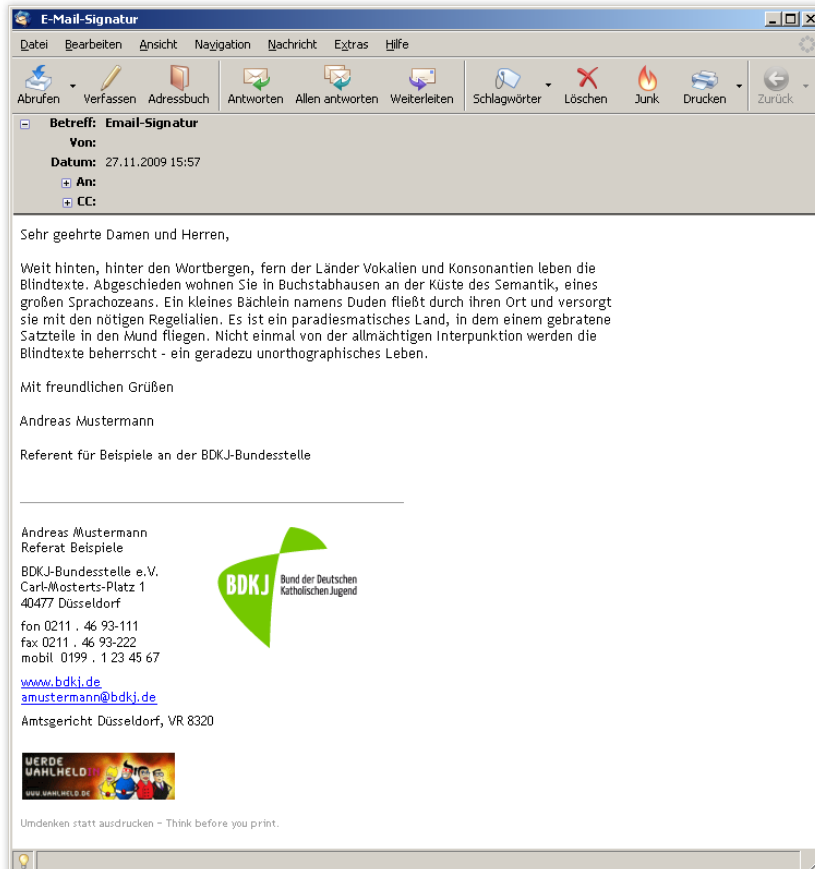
E-Mail-Signatur

Datei Bearbeiten Ansicht Navigation Nachricht Extras Hilfe

Abrufen Verfassen Adressbuch Antworten Allen antworten Weiterleiten Schlagwörter Löschen Junk Drucken Zurück

Betreff: Email-Signatur
Von:
Datum: 27.11.2009 15:57
An:
CC:

Sehr geehrte Damen und Herren,

Weit hinten, hinter den Wortbergen, fern der Länder Vokalien und Konsonantien leben die Blindtexte. Abgeschieden wohnen Sie in Buchstabhausen an der Küste des Semantik, eines großen Sprachozeans. Ein kleines Bächlein namens Duden fließt durch ihren Ort und versorgt sie mit den nötigen Regelialien. Es ist ein paradiesmatisches Land, in dem einem gebratene Satzteile in den Mund fliegen. Nicht einmal von der allmächtigen Interpunktion werden die Blindtexte beherrscht - ein geradezu unorthographisches Leben.

Mit freundlichen Grüßen

Andreas Mustermann

Referent für Beispiele an der BDKJ-Bundesstelle

Andreas Mustermann
Referat Beispiele

BDKJ-Bundesstelle e.V.
Carl-Mosterts-Platz 1
40477 Düsseldorf

fon 0211 . 46 93-111
fax 0211 . 46 93-222
mobil 0199 . 1 23 45 67

www.bdkj.de
amustermann@bdkj.de

Amtsgericht Düsseldorf, VR 8320

BDKJ Bund der Deutschen Katholischen Jugend

WERDE WAHLHELD 09
WWW.WAHLHELD.DE

Umdenken statt ausdrucken – Think before you print.